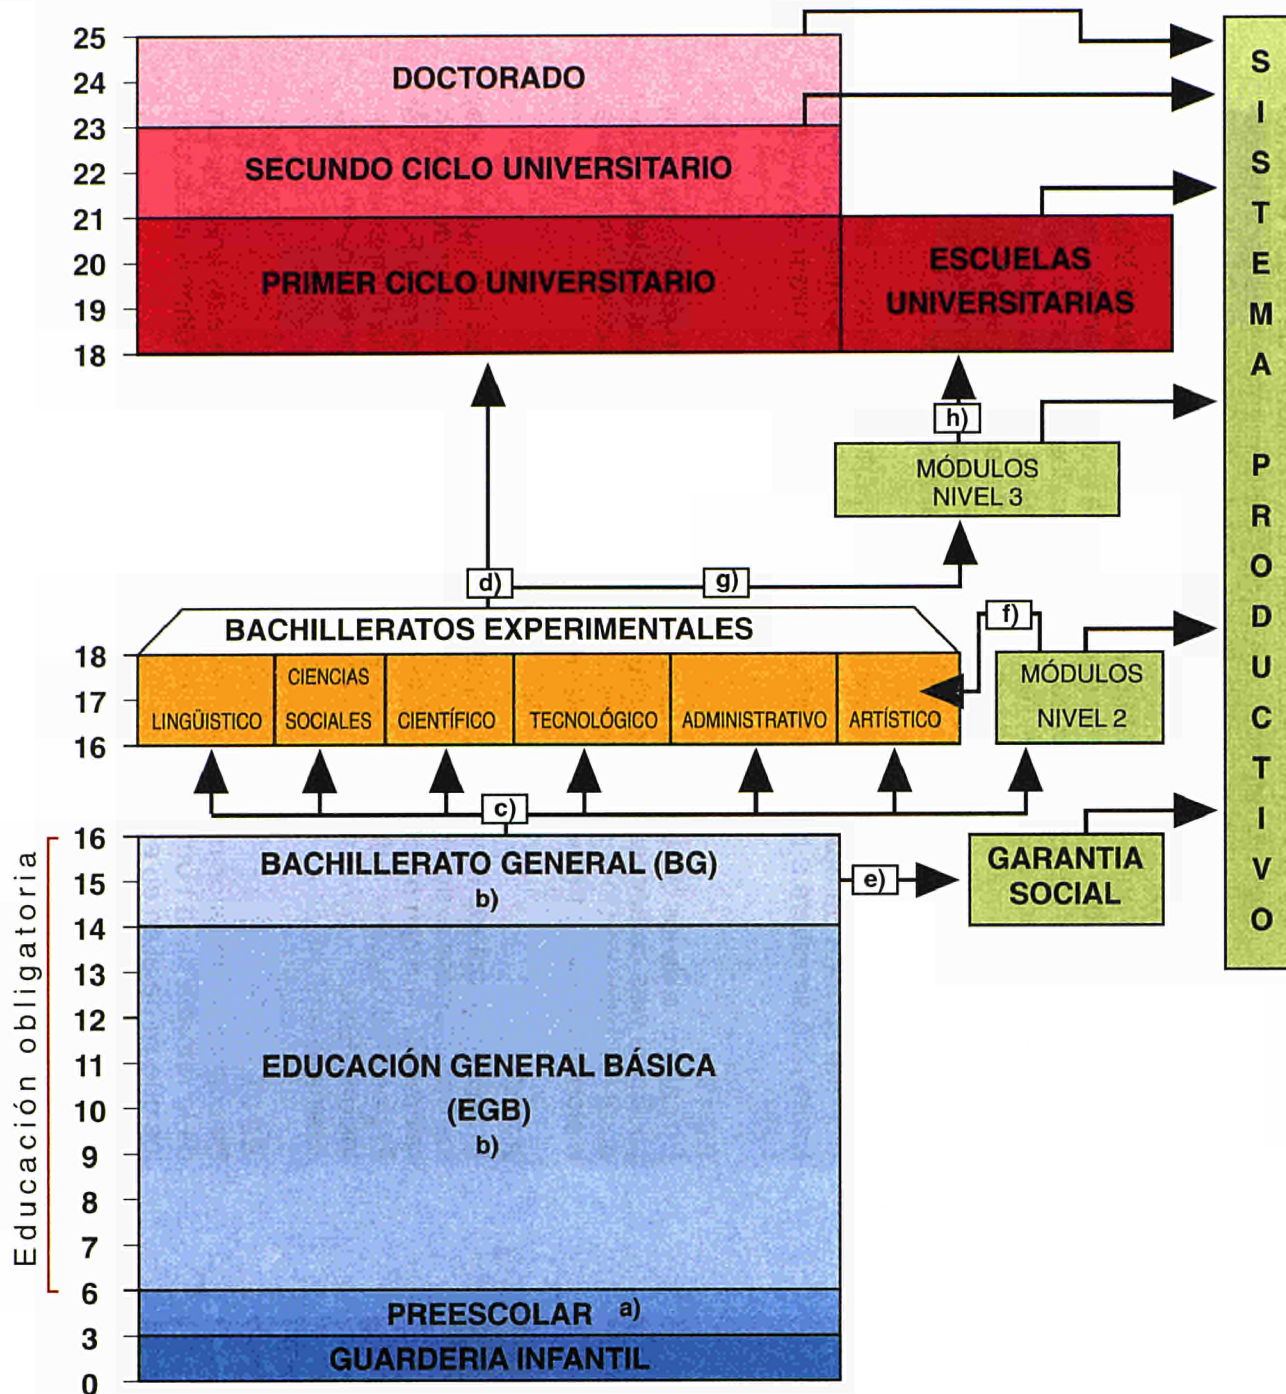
25
24
23
22
21
20
19
18

DOCTORADO

SECUNDO CICLO UNIVERSITARIO

PRIMER CICLO UNIVERSITARIO

ESCUELAS UNIVERSITARIAS

S I S T E M A

P R O D U C T I V O

h)

MÓDULOS NIVEL 3

d)

g)

f)

BACHILLERATOS EXPERIMENTALES

18
17
16

| LINGÜÍSTICO | CIENCIAS SOCIALES | CIENTÍFICO | TECNOLÓGICO | ADMINISTRATIVO | ARTÍSTICO |
|---|---|---|---|---|---|

MÓDULOS NIVEL 2

c)

16
15
14
13
12
11
10
9
8
7
6
3
0

Educación obligatoria

BACHILLERATO GENERAL (BG)
b)

e)

GARANTIA SOCIAL

EDUCACIÓN GENERAL BÁSICA (EGB)
b)

PREESCOLAR a)

GUARDERIA INFANTIL